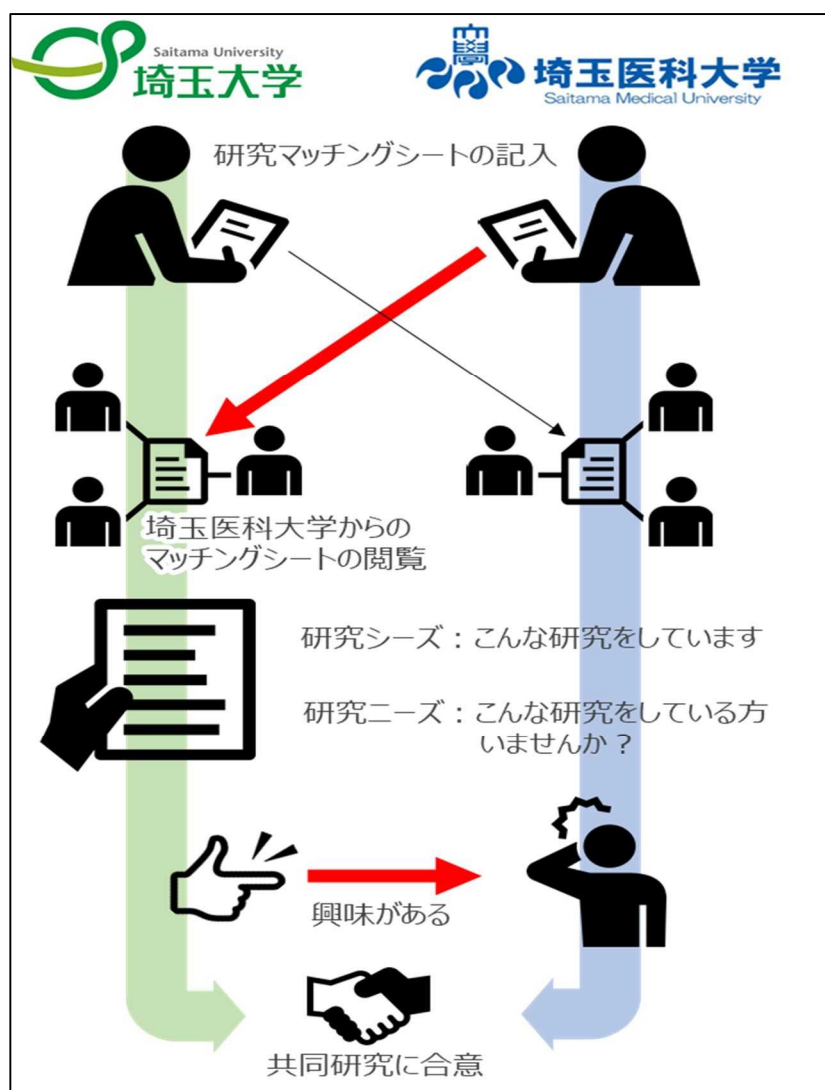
Saitama University
埼玉大学

埼玉医科大学
Saitama Medical University

研究マッチングシートの記入

埼玉医科大学からの
マッチングシートの閲覧

研究シーズ：こんな研究をしています

研究ニーズ：こんな研究をしている方いませんか？

興味がある

共同研究に合意